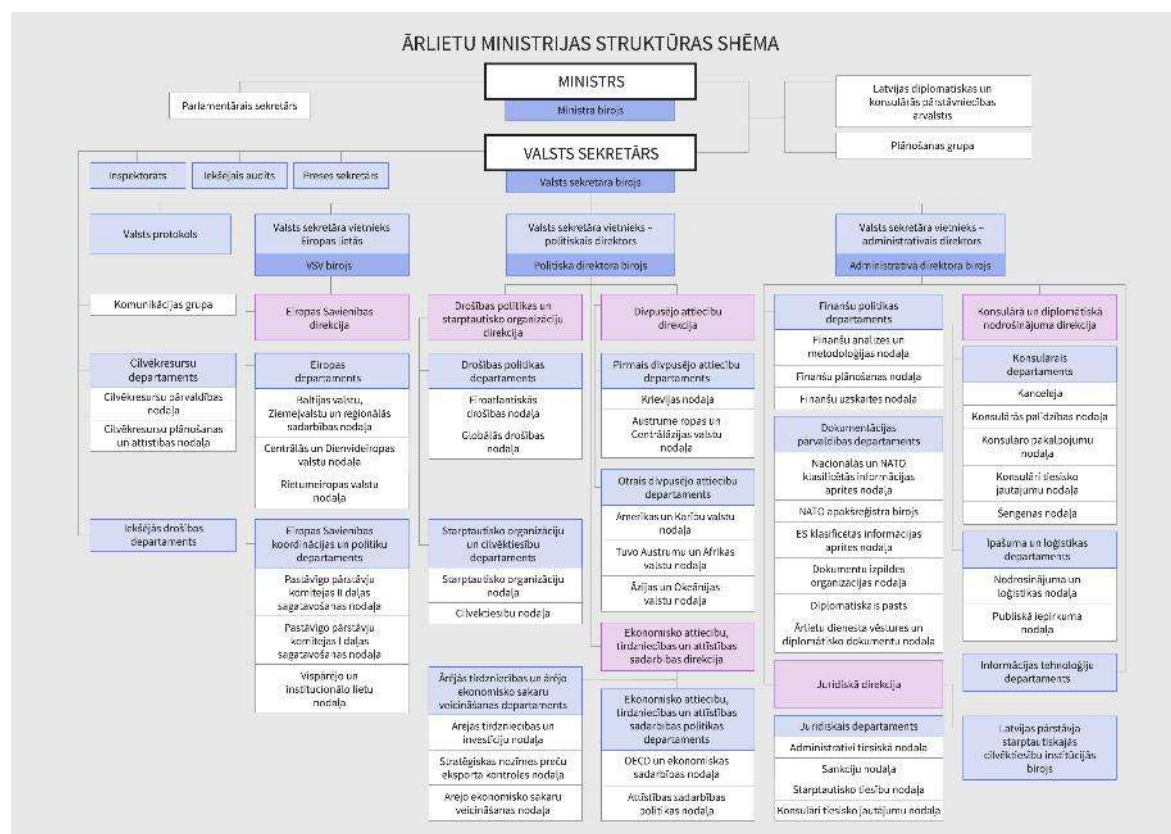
ĀRLIETU MINISTRIJAS STRUKTŪRAS SHĒMA

MINISTRS

Ministra birojs

Parlamentārais sekretārs

Latvijas diplomātiskās un konsulārās pārstāvniecības ārvalstīs

Plānošanas grupa

VALSTS SEKRETĀRS

Valsts sekretāra birojs

Inspektorats

Iekšējais audits

Preses sekretārs

Valsts protokols

Komunikācijas grupa

Cilvēkresursu departaments

Cilvēkresursu pārvaldības nodaļa

Cilvēkresursu plānošanas un attīstības nodaļa

Iekšējās drošības departaments

Valsts sekretāra vietnieks Eiropas lietās

VSV birojs

Eiropas Savienības direkcija

Eiropas departaments

Baltijas valstu, Ziemeļvalstu un reģionālās sadarbības nodaļa

Centrālās un Dienvideiropas valstu nodaļa

Rietumeiropas valstu nodaļa

Eiropas Savienības koordinācijas un politiku departaments

Pastāvīgo pārstāvju komitejas II daļas sagatavošanas nodaļa

Pastāvīgo pārstāvju komitejas I daļas sagatavošanas nodaļa

Vispārējo un institucionālo lietu nodaļa

Valsts sekretāra vietnieks – politiskais direktors

Politiskā direktora birojs

Drošības politikas un starptautisko organizāciju direkcija

Drošības politikas departaments

Eiroatlantiskās drošības nodaļa

Globālās drošības nodaļa

Starptautisko organizāciju un cilvēktiesību departaments

Starptautisko organizāciju nodaļa

Cilvēktiesību nodaļa

Divpusējo attiecību direkcija

Pirmais divpusējo attiecību departaments

Krievijas nodaļa

Austrumeiropas un Centrālāzijas valstu nodaļa

Otrais divpusējo attiecību departaments

Amerikas un Karību valstu nodaļa

Tuvo Austrumu un Āfrikas valstu nodaļa

Āzijas un Okeānijas valstu nodaļa

Ekonomisko attiecību, tirdzniecības un attīstības sadarbības direkcija

Ārējās tirdzniecības un ārējo ekonomisko sakaru veicināšanas departaments

Ārējās tirdzniecības un investīciju nodaļa

Stratēģiskas nozīmes preču eksporta kontroles nodaļa

Ārējo ekonomisko sakaru veicināšanas nodaļa

Ekonomisko attiecību, tirdzniecības un attīstības sadarbības politikas departaments

OECD un ekonomiskās sadarbības nodaļa

Attīstības sadarbības politikas nodaļa

Valsts sekretāra vietnieks – administratīvais direktors

Administratīvā direktora birojs

Finanšu politikas departaments

Finanšu analīzes un metodoloģijas nodaļa

Finanšu plānošanas nodaļa

Finanšu uzskaites nodaļa

Dokumentācijas pārvaldības departaments

Nacionālās un NATO klasificētās informācijas aprites nodaļa

NATO apakšreģistra birojs

ES klasificētās informācijas aprites nodaļa

Dokumentu izpildes organizācijas nodaļa

Diplomātiskais pasts

Ārlietu dienesta vēstures un diplomātisko dokumentu nodaļa

Juridiskā direkcija

Juridiskais departaments

Administratīvi tiesiskā nodaļa

Sankciju nodaļa

Starptautisko tiesību nodaļa

Konsulāri tiesisko jautājumu nodaļa

Konsulārā un diplomātiskā nodrošinājuma direkcija

Konsulārais departaments

Kanceleja

Konsulārās palīdzības nodaļa

Konsulāro pakalpojumu nodaļa

Konsulāri tiesisko jautājumu nodaļa

Šengenas nodaļa

Īpašuma un loģistikas departaments

Nodrošinājuma un loģistikas nodaļa

Publiskā iepirkuma nodaļa

Informācijas tehnoloģiju departaments

Latvijas pārstāvja starptautiskajās cilvēktiesību institūcijās birojs